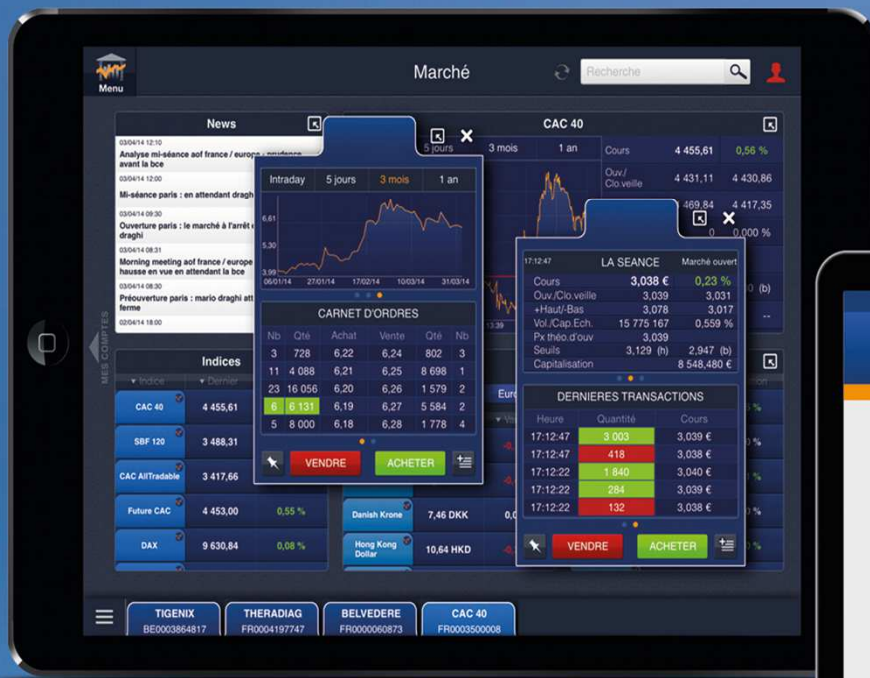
Menu

Marché

Recherche

News

03/04/14 12:10
Analyse mi-séance aof france / europe - prudence avant la bce

03/04/14 12:00
Mi-séance paris : en attendant draghi

03/04/14 09:30
Ouverture paris : le marché à l'arrêt e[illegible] draghi

03/04/14 08:31
Morning meeting aof france / europe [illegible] hausse en vue en attendant la bce

03/04/14 08:31
Préouverture paris : mario draghi att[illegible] ferme

03/04/14 18:00

MES COMPTES

Indices

Indice | Dernier

| | |
|---|---|
| CAC 40 | 4 455,61 |
| SBF 120 | 3 488,31 |
| CAC AllTradable | 3 417,66 |
| Future CAC | 4 453,00 | 0,55 % |
| DAX | 9 630,84 | 0,08 % |

Intraday | 5 jours | 3 mois | 1 an

6,61
5,30
3,99
06/01/14 27/01/14 17/02/14 10/03/14 31/03/14

CARNET D'ORDRES

| Nb | Qté | Achat | Vente | Qté | Nb |
|---|---|---|---|---|---|
| 3 | 728 | 6,22 | 6,24 | 802 | 3 |
| 11 | 4 088 | 6,21 | 6,25 | 8 698 | 1 |
| 23 | 16 056 | 6,20 | 6,26 | 1 579 | 2 |
| 6 | 6 131 | 6,19 | 6,27 | 5 584 | 2 |
| 5 | 8 000 | 6,18 | 6,28 | 1 778 | 4 |

VENDRE ACHETER

CAC 40

5 jours | 3 mois | 1 an

| | | |
|---|---|---|
| Cours | 4 455,61 | 0,56 % |
| Ouv./Clo.veille | 4 431,11 | 4 430,86 |
| | 469,84 | 4 417,35 |
| | 0 | 0,000 % |

Danish Krone 7,46 DKK
Hong Kong Dollar 10,64 HKD

17:12:47 LA SEANCE Marché ouvert

| | | |
|---|---|---|
| Cours | 3,038 € | 0,23 % |
| Ouv./Clo.veille | 3,039 | 3,031 |
| +Haut/-Bas | 3,078 | 3,017 |
| Vol./Cap.Ech. | 15 775 167 | 0,559 % |
| Px théo.d'ouv | 3,039 | |
| Seuils | 3,129 (h) | 2,947 (b) |
| Capitalisation | | 8 548,480 € |

DERNIERES TRANSACTIONS

| Heure | Quantité | Cours |
|---|---|---|
| 17:12:47 | 3 003 | 3,039 € |
| 17:12:47 | 418 | 3,038 € |
| 17:12:22 | 1 840 | 3,040 € |
| 17:12:22 | 284 | 3,039 € |
| 17:12:22 | 132 | 3,038 € |

VENDRE ACHETER

TIGENIX BE0003864817
THERADIAG FR0004197747
BELVEDERE FR0000060873
CAC 40 FR0003500008